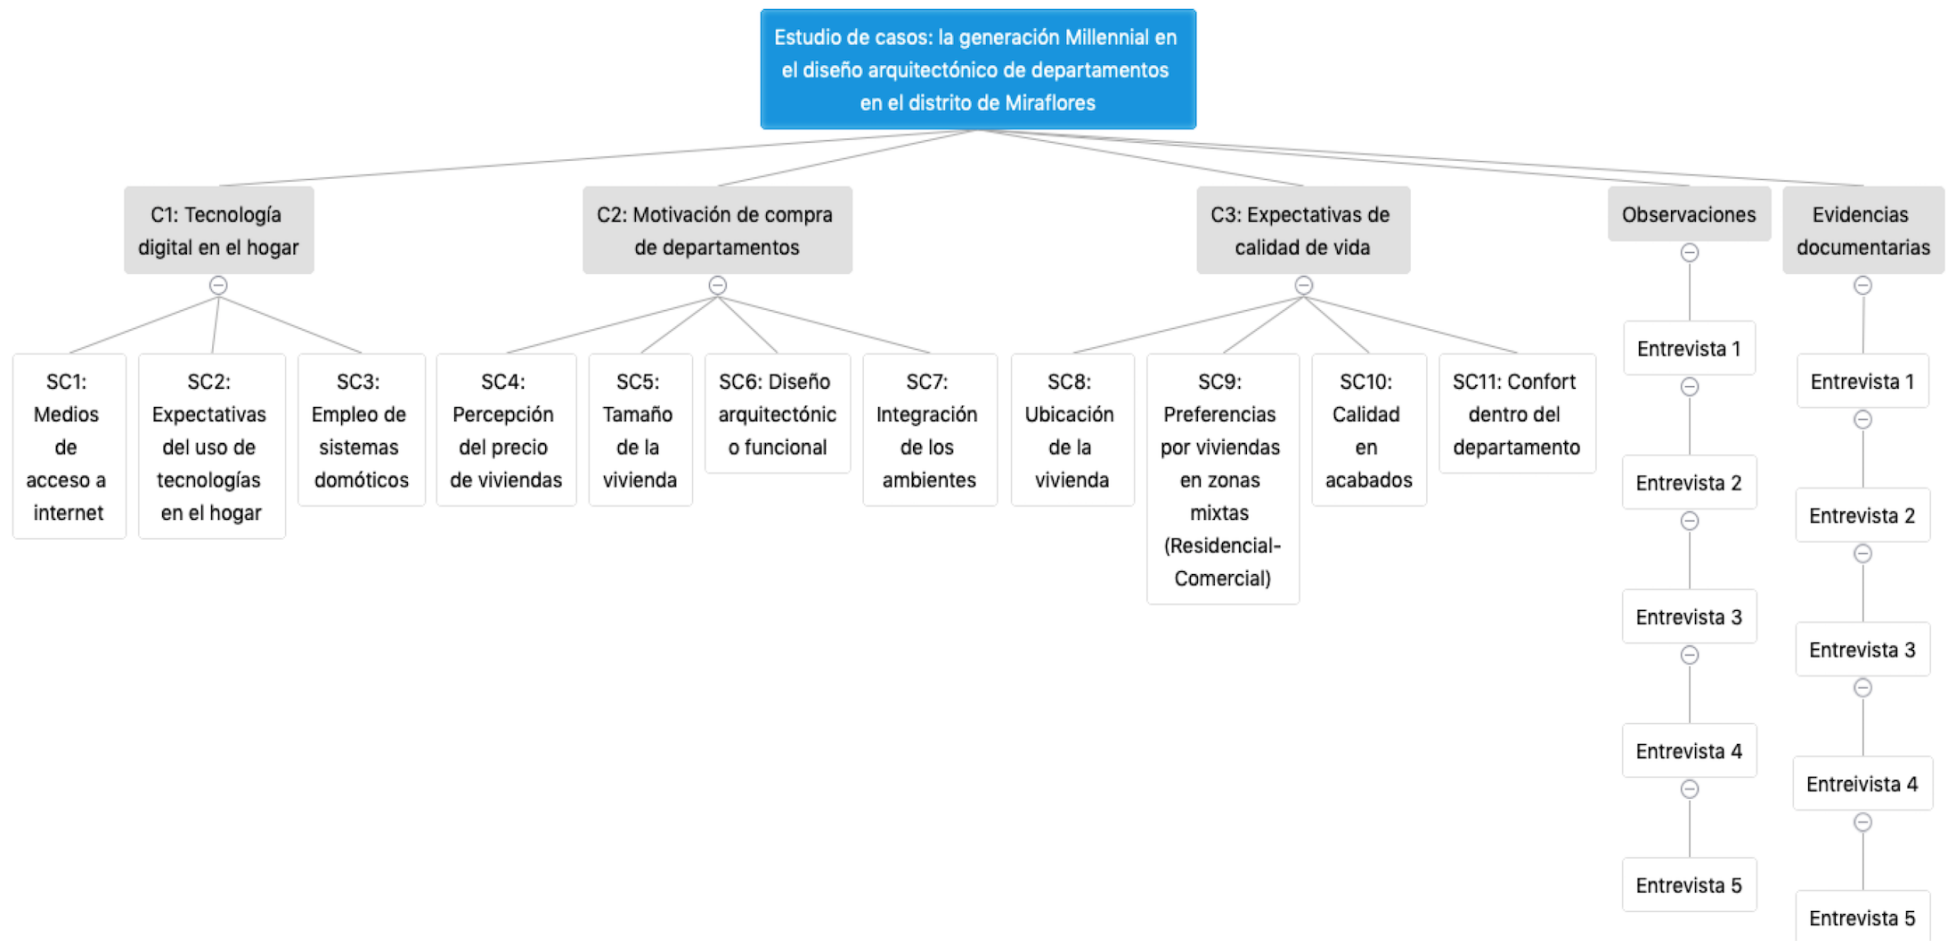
Estudio de casos: la generación Millennial en el diseño arquitectónico de departamentos en el distrito de Miraflores

C1: Tecnología digital en el hogar

SC1: Medios de acceso a internet

SC2: Expectativas del uso de tecnologías en el hogar

SC3: Empleo de sistemas domóticos

C2: Motivación de compra de departamentos

SC4: Percepción del precio de viviendas

SC5: Tamaño de la vivienda

SC6: Diseño arquitectónico funcional

SC7: Integración de los ambientes

C3: Expectativas de calidad de vida

SC8: Ubicación de la vivienda

SC9: Preferencias por viviendas en zonas mixtas (Residencial-Comercial)

SC10: Calidad en acabados

SC11: Confort dentro del departamento

Observaciones

Entrevista 1

Entrevista 2

Entrevista 3

Entrevista 4

Entrevista 5

Evidencias documentarias

Entrevista 1

Entrevista 2

Entrevista 3

Entreivista 4

Entrevista 5